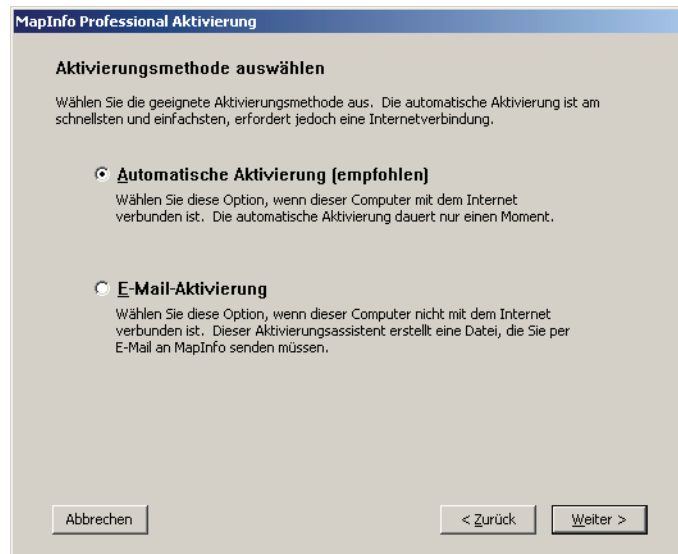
MapInfo Professional Aktivierung

Aktivierungsmethode auswählen

Wählen Sie die geeignete Aktivierungsmethode aus. Die automatische Aktivierung ist am schnellsten und einfachsten, erfordert jedoch eine Internetverbindung.

Automatische Aktivierung (empfohlen)

Wählen Sie diese Option, wenn dieser Computer mit dem Internet verbunden ist. Die automatische Aktivierung dauert nur einen Moment.

E-Mail-Aktivierung

Wählen Sie diese Option, wenn dieser Computer nicht mit dem Internet verbunden ist. Dieser Aktivierungsassistent erstellt eine Datei, die Sie per E-Mail an MapInfo senden müssen.

Abbrechen

< Zurück

Weiter >